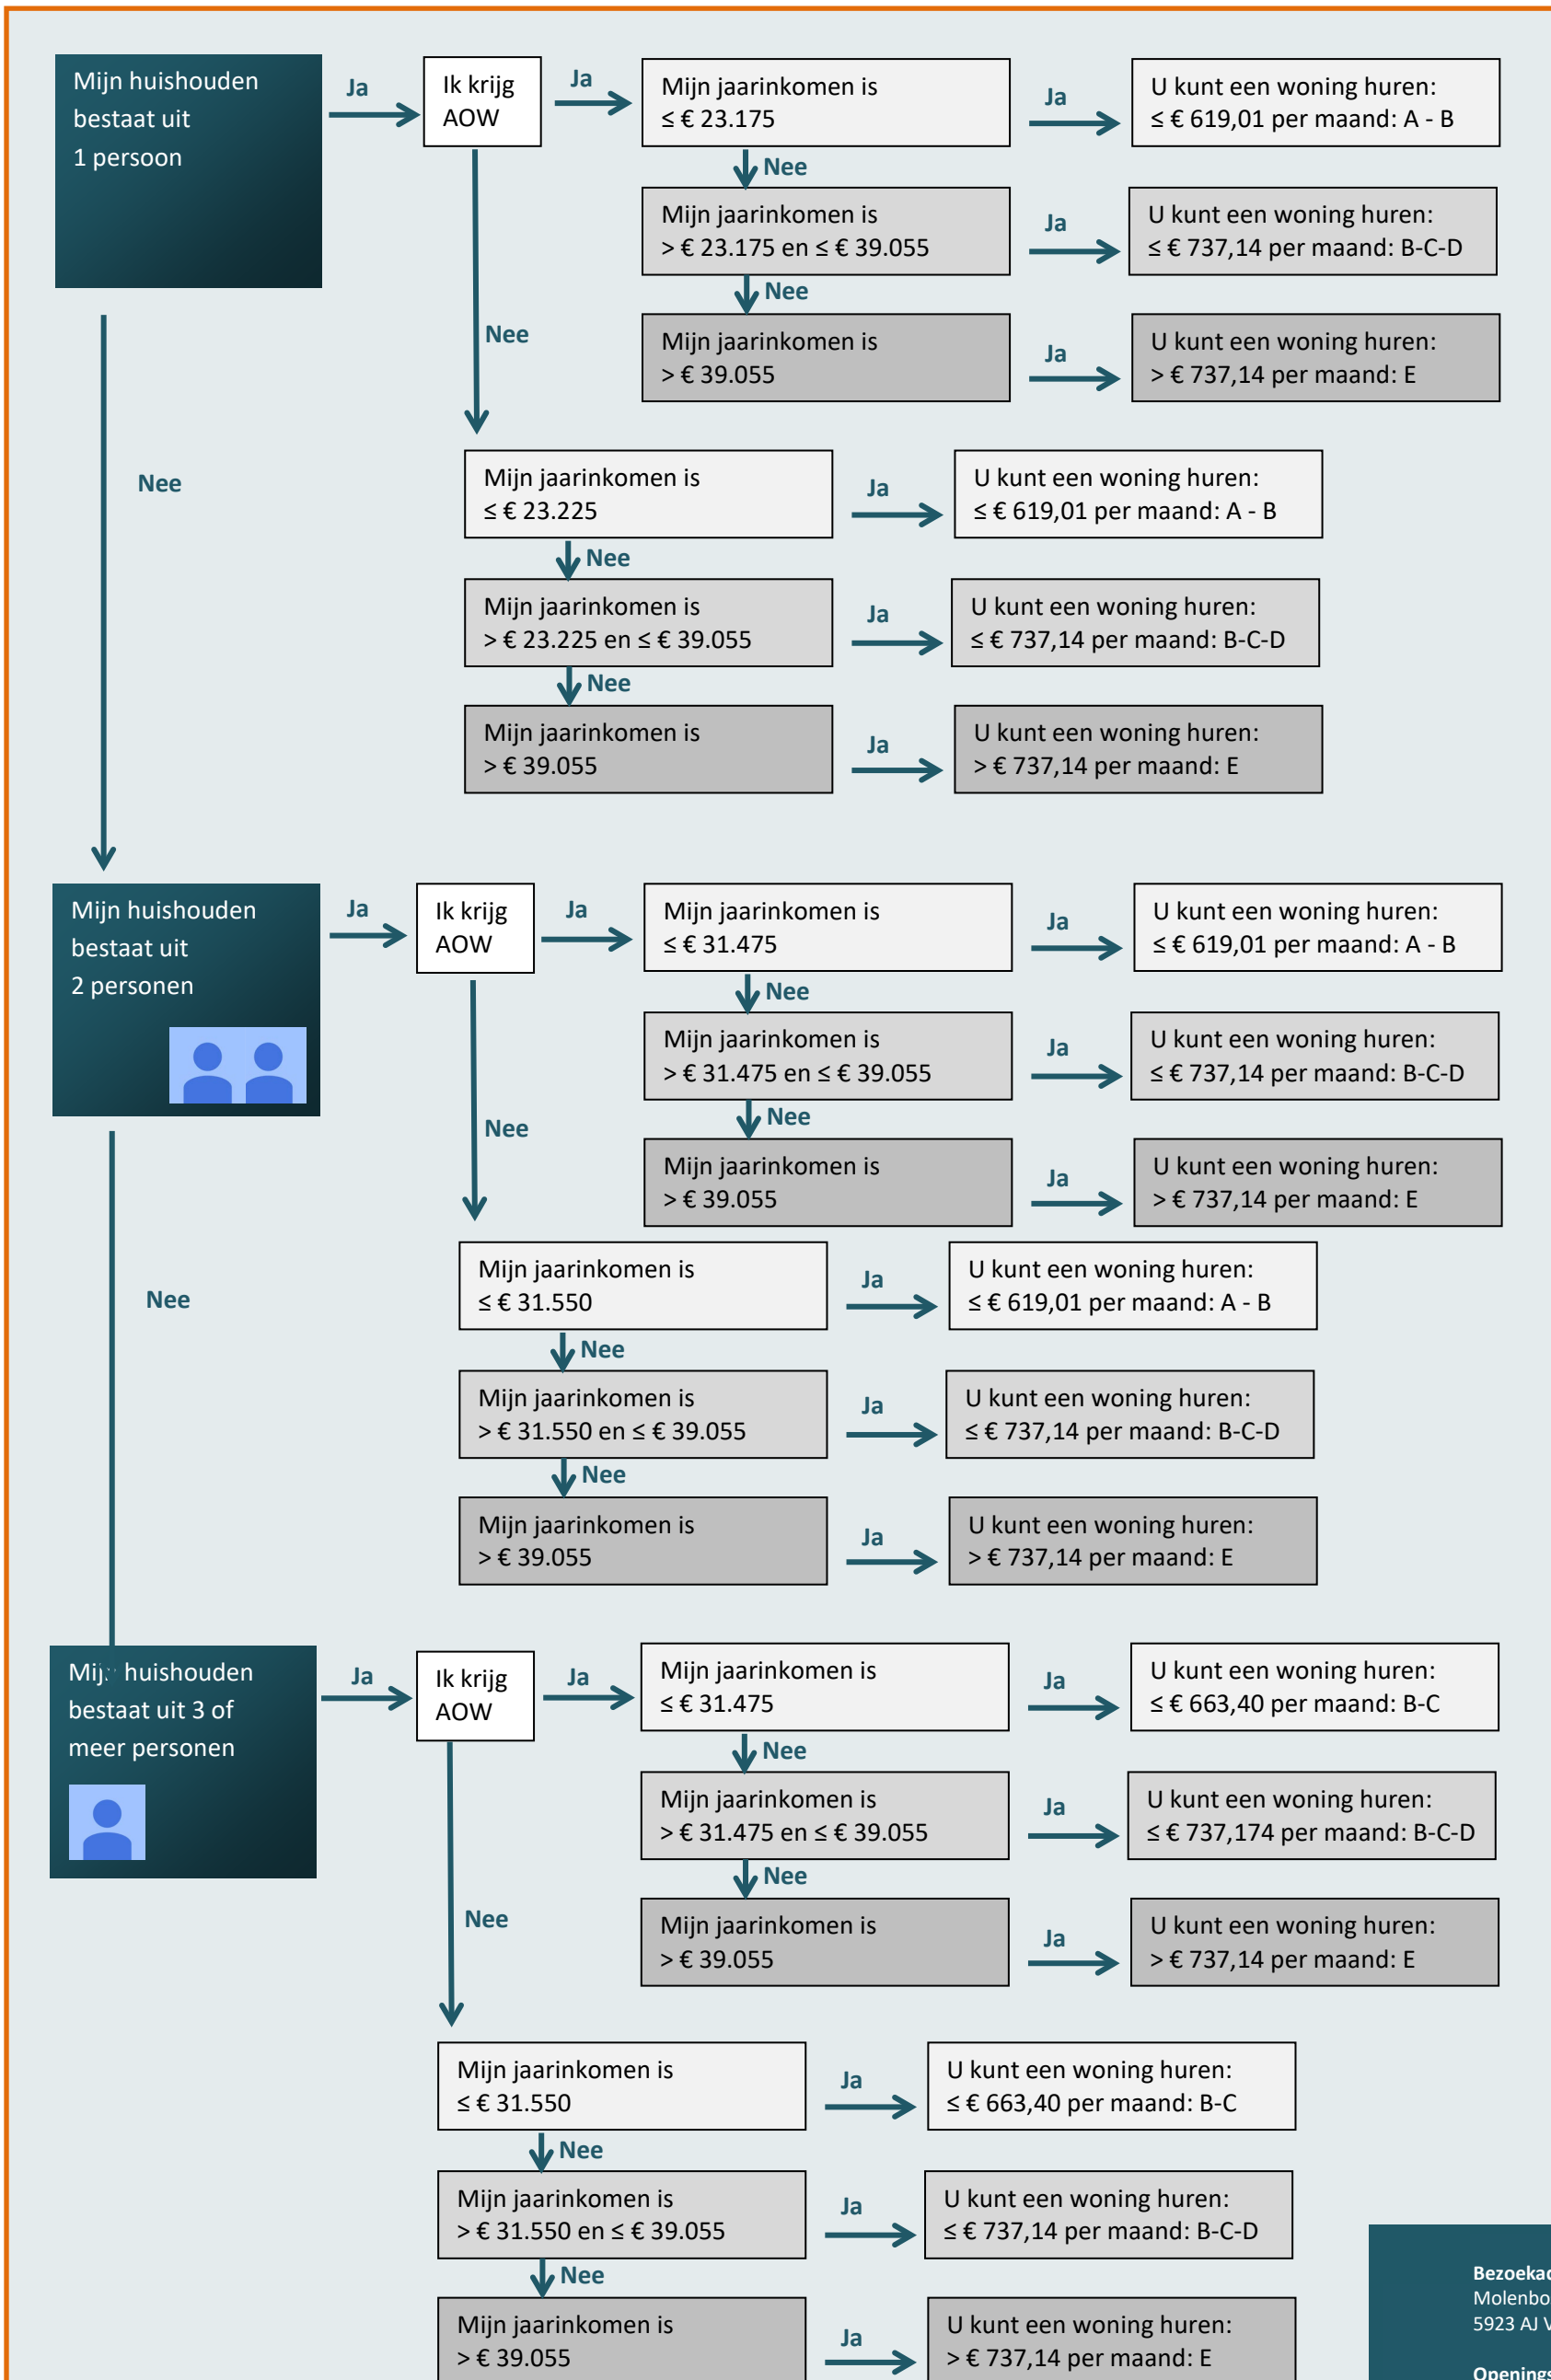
Mijn huishouden bestaat uit 1 persoon

Ja

Ik krijg AOW

Ja

Mijn jaarinkomen is ≤ € 23.175

Ja

U kunt een woning huren: ≤ € 619,01 per maand: A - B

Nee

Mijn jaarinkomen is > € 23.175 en ≤ € 39.055

Ja

U kunt een woning huren: ≤ € 737,14 per maand: B-C-D

Nee

Mijn jaarinkomen is > € 39.055

Ja

U kunt een woning huren: > € 737,14 per maand: E

Nee

Nee

Mijn jaarinkomen is ≤ € 23.225

Ja

U kunt een woning huren: ≤ € 619,01 per maand: A - B

Nee

Mijn jaarinkomen is > € 23.225 en ≤ € 39.055

Ja

U kunt een woning huren: ≤ € 737,14 per maand: B-C-D

Nee

Mijn jaarinkomen is > € 39.055

Ja

U kunt een woning huren: > € 737,14 per maand: E

Mijn huishouden bestaat uit 2 personen

Ja

Ik krijg AOW

Ja

Mijn jaarinkomen is ≤ € 31.475

Ja

U kunt een woning huren: ≤ € 619,01 per maand: A - B

Nee

Mijn jaarinkomen is > € 31.475 en ≤ € 39.055

Ja

U kunt een woning huren: ≤ € 737,14 per maand: B-C-D

Nee

Mijn jaarinkomen is > € 39.055

Ja

U kunt een woning huren: > € 737,14 per maand: E

Nee

Nee

Mijn jaarinkomen is ≤ € 31.550

Ja

U kunt een woning huren: ≤ € 619,01 per maand: A - B

Nee

Mijn jaarinkomen is > € 31.550 en ≤ € 39.055

Ja

U kunt een woning huren: ≤ € 737,14 per maand: B-C-D

Nee

Mijn jaarinkomen is > € 39.055

Ja

U kunt een woning huren: > € 737,14 per maand: E

Mijn huishouden bestaat uit 3 of meer personen

Ja

Ik krijg AOW

Ja

Mijn jaarinkomen is ≤ € 31.475

Ja

U kunt een woning huren: ≤ € 663,40 per maand: B-C

Nee

Mijn jaarinkomen is > € 31.475 en ≤ € 39.055

Ja

U kunt een woning huren: ≤ € 737,174 per maand: B-C-D

Nee

Mijn jaarinkomen is > € 39.055

Ja

U kunt een woning huren: > € 737,14 per maand: E

Nee

Mijn jaarinkomen is ≤ € 31.550

Ja

U kunt een woning huren: ≤ € 663,40 per maand: B-C

Nee

Mijn jaarinkomen is > € 31.550 en ≤ € 39.055

Ja

U kunt een woning huren: ≤ € 737,14 per maand: B-C-D

Nee

Mijn jaarinkomen is > € 39.055

Ja

U kunt een woning huren: > € 737,14 per maand: E

Bezoeka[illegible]
Molenbo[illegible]
5923 AJ V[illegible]
Openings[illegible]